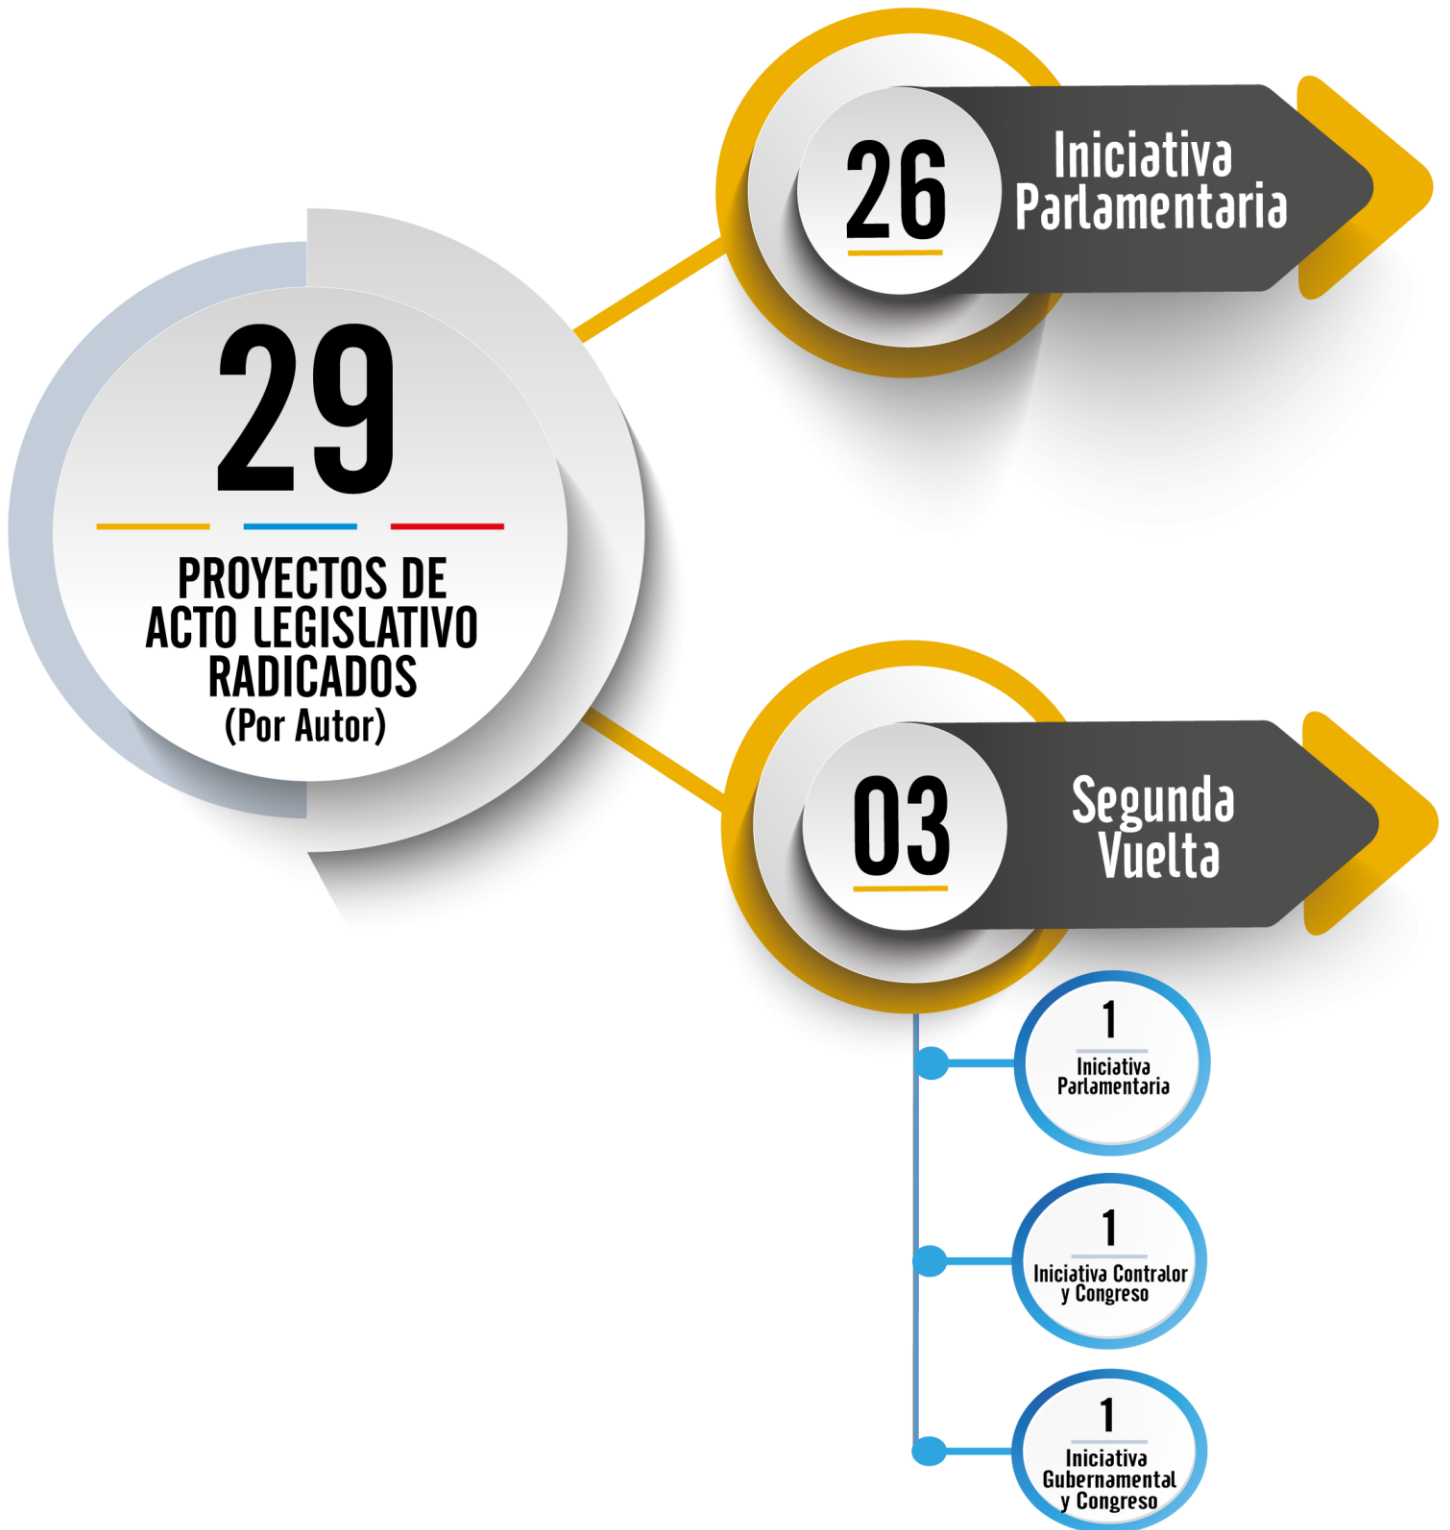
29

PROYECTOS DE ACTO LEGISLATIVO RADICADOS (Por Autor)

26 Iniciativa Parlamentaria

03 Segunda Vuelta

1 Iniciativa Parlamentaria

1 Iniciativa Contralor y Congreso

1 Iniciativa Gubernamental y Congreso